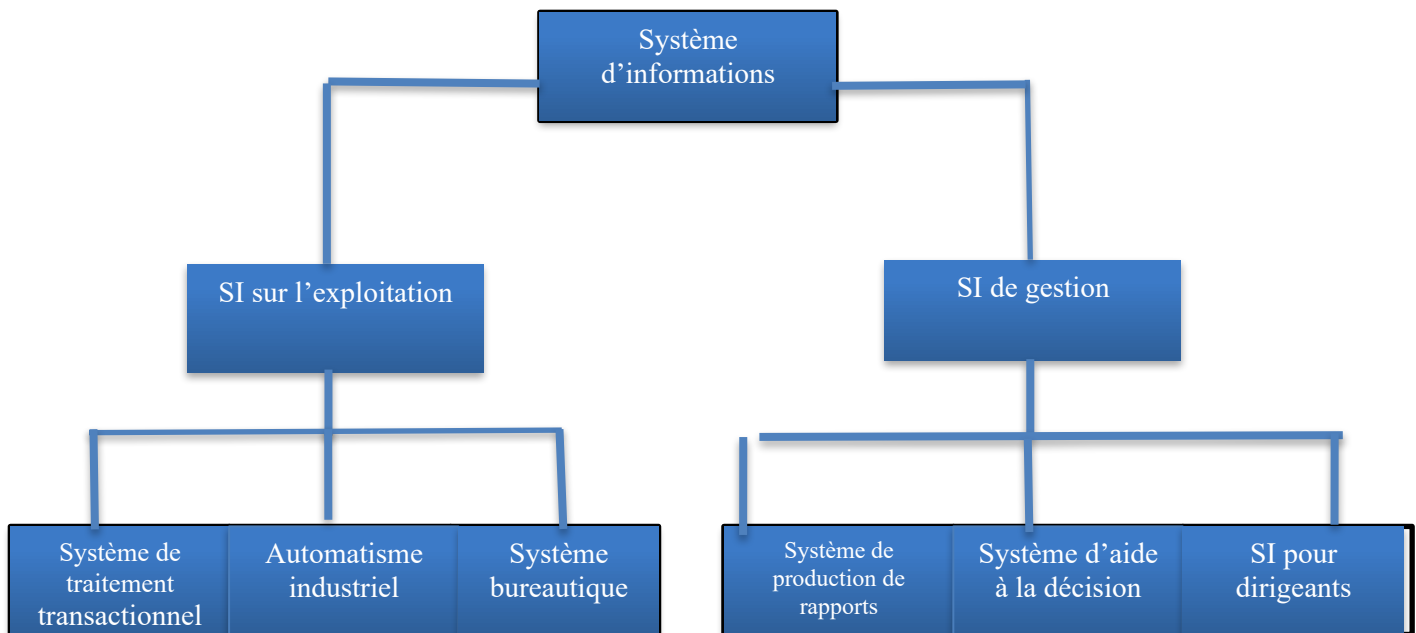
Système d’informations

SI sur l’exploitation

SI de gestion

Système de traitement transactionnel

Automatisme industriel

Système bureautique

Système de production de rapports

Système d’aide à la décision

SI pour dirigeants